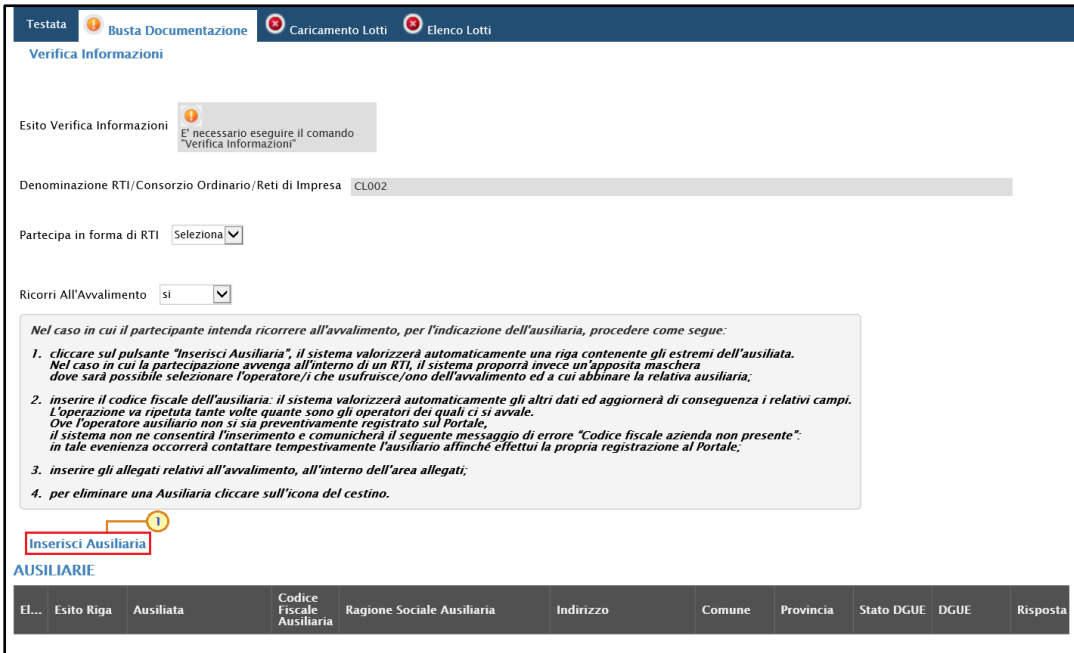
Testata | Busta Documentazione | Caricamento Lotti | Elenco Lotti

Verifica Informazioni

Esito Verifica Informazioni
E' necessario eseguire il comando "Verifica Informazioni"

Denominazione RTI/Consorzio Ordinario/Reti di Impresa CL002

Partecipa in forma di RTI Seleziona

Ricorri All'Avvalimento si

Nel caso in cui il partecipante intenda ricorrere all'avvalimento, per l'indicazione dell'ausiliaria, procedere come segue:

1. cliccare sul pulsante "Inserisci Ausiliaria", il sistema valorizzerà automaticamente una riga contenente gli estremi dell'ausiliata. Nel caso in cui la partecipazione avvenga all'interno di un RTI, il sistema proporrà invece un'apposita maschera dove sarà possibile selezionare l'operatore/i che usufruisce/ono dell'avvalimento e a cui abbinare la relativa ausiliaria;

2. inserire il codice fiscale dell'ausiliaria: il sistema valorizzerà automaticamente gli altri dati ed aggiornerà di conseguenza i relativi campi. L'operazione va ripetuta tante volte quante sono gli operatori dei quali ci si avvale. Ove l'operatore ausiliario non si sia preventivamente registrato sul Portale, il sistema non ne consentirà l'inserimento e comunicherà il seguente messaggio di errore "Codice fiscale azienda non presente": in tale evenienza occorrerà contattare tempestivamente l'ausiliario affinché effettui la propria registrazione al Portale;

3. inserire gli allegati relativi all'avvalimento, all'interno dell'area allegati;

4. per eliminare una Ausiliaria cliccare sull'icona del cestino.

1

Inserisci Ausiliaria

AUSILIARIE

| El... | Esito Riga | Ausiliata | Codice Fiscale Ausiliaria | Ragione Sociale Ausiliaria | Indirizzo | Comune | Provincia | Stato DGUE | DGUE | Risposta |
|---|---|---|---|---|---|---|---|---|---|---|